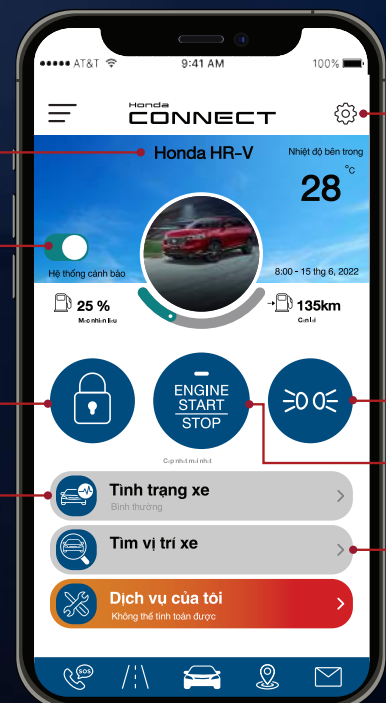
AT&T 9:41 AM 100%

Honda CONNECT

Honda HR-V

Nhiệt độ bên trong

28 °C

Hệ thống cảnh báo

8:00 - 15 thg 6, 2022

25 %

Mức nhiên liệu

135km

Còn lại

ENGINE START STOP

Cập nhật mới nhất

Tình trạng xe
Bình thường

Tìm vị trí xe

Dịch vụ của tôi
Không thể tính toán được

SOS